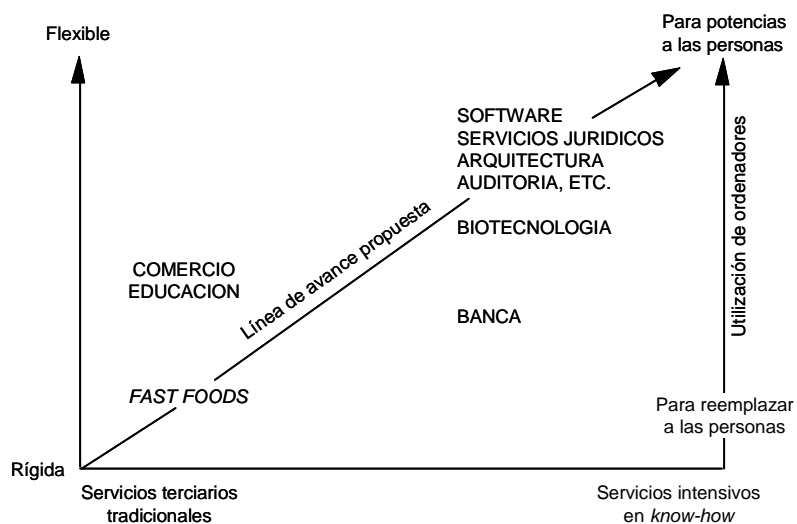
Flexible

Para potencias a las personas

SOFTWARE
SERVICIOS JURIDICOS
ARQUITECTURA
AUDITORIA, ETC.

BIOTECNOLOGIA

COMERCIO
EDUCACION

Línea de avance propuesta

BANCA

Utilización de ordenadores

FAST FOODS

Para reemplazar a las personas

Rígida

Servicios terciarios tradicionales

Servicios intensivos en know-how